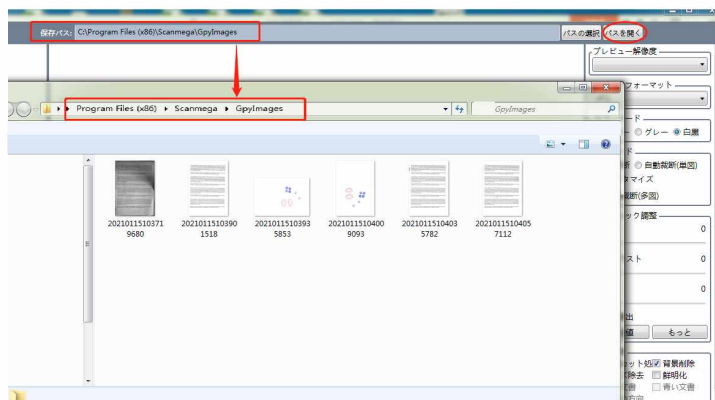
保存パス: C:\Program Files (x86)\Scanmega\GpyImages

パスの選択 パスを開く

プレビュー解像度

フォーマット

ード

○グレー ◉白黒

ド

断 ○自動裁断(単図)

タマイズ

裁断(多図)

ック調整

0

スト 0

0

出

もっと

ット処 ☑ 背景削除

除去 ☐ 鮮明化

☐ 青い文書

Program Files (x86) ▸ Scanmega ▸ GpyImages

GpyImages

20210115103719680

20210115103901518

20210115103935853

20210115104009093

20210115104035782

20210115104057112